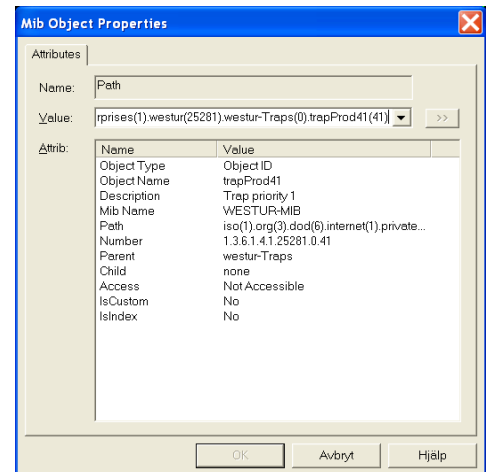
Mib Object Properties

Attributes

Name: Path

Value: rprises(1).westur(25281).westur-Traps(0).trapProd41(41) >>

Attrib:

| Name | Value |
|---|---|
| Object Type | Object ID |
| Object Name | trapProd41 |
| Description | Trap priority 1 |
| Mib Name | WESTUR-MIB |
| Path | iso(1).org(3).dod(6).internet(1).private... |
| Number | 1.3.6.1.4.1.25281.0.41 |
| Parent | westur-Traps |
| Child | none |
| Access | Not Accessible |
| IsCustom | No |
| IsIndex | No |

OK Avbryt Hjälp